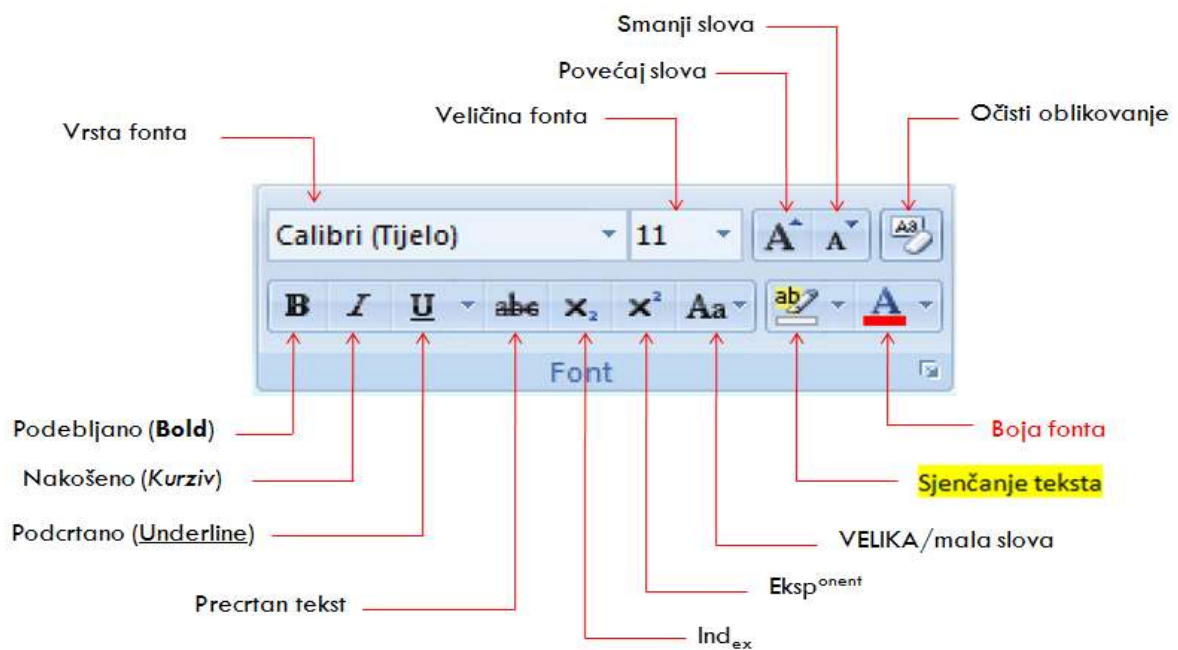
Smanji slova

Povećaj slova

Veličina fonta

Očisti oblikovanje

Vrsta fonta

Calibri (Tijelo)

11

A A

B I U abc $x_2$ $x^2$ Aa

ab A

Font

Podebljano (**Bold**)

Nakošeno (*Kurziv*)

Podcrtano (<u>Underline</u>)

Precrtan tekst

Boja fonta

Sjenčanje teksta

VELIKA/mala slova

Eksp$^{onent}$

Ind$_{ex}$